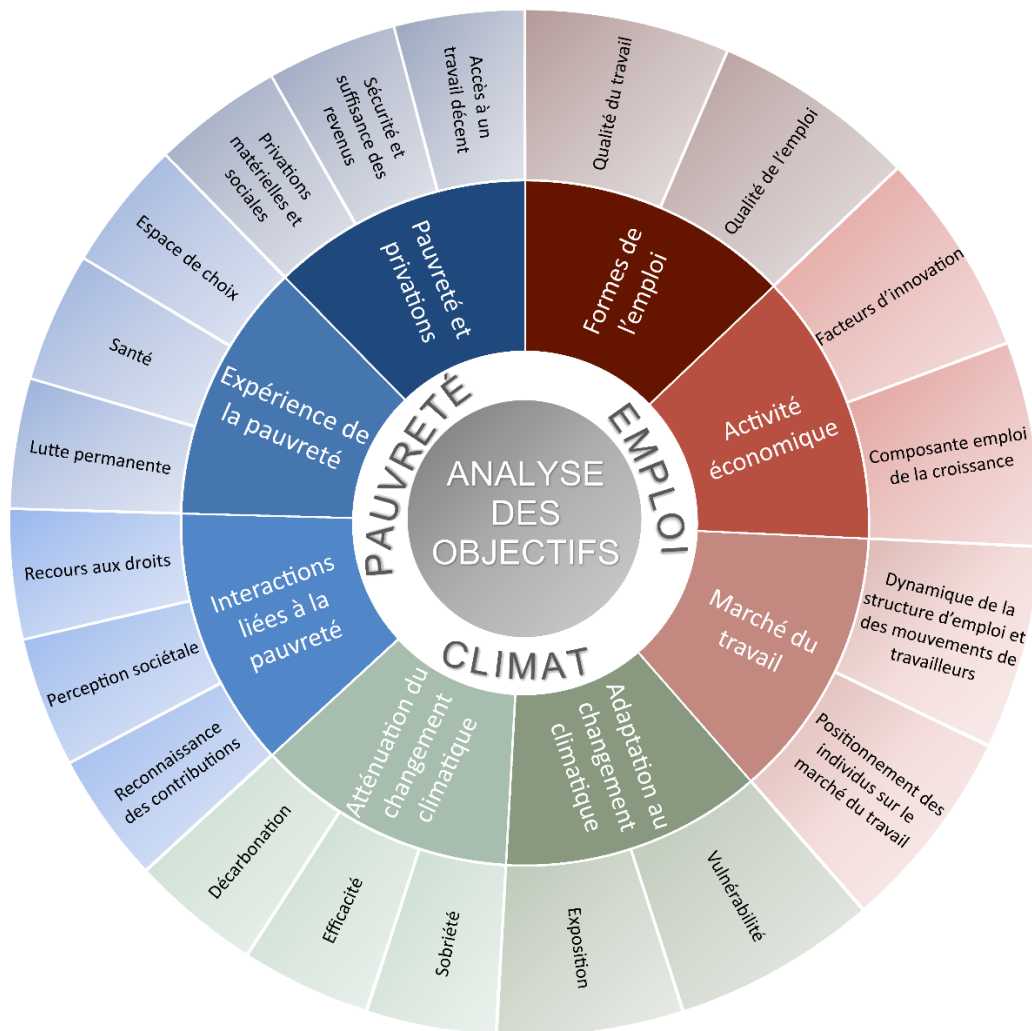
ANALYSE DES OBJECTIFS

PAUVRETÉ

Pauvreté et privations

Accès à un travail décent

Sécurité et suffisance des revenus

Privations matérielles et sociales

Expérience de la pauvreté

Espace de choix

Santé

Lutte permanente

Interactions liées à la pauvreté

Recours aux droits

Perception sociétale

Reconnaissance des contributions

EMPLOI

Formes de l'emploi

Qualité du travail

Qualité de l'emploi

Activité économique

Facteurs d'innovation

Composante emploi de la croissance

Marché du travail

Dynamique de la structure d'emploi et des mouvements de travailleurs

Positionnement des individus sur le marché du travail

CLIMAT

Atténuation du changement climatique

Décarbonation

Efficacité

Sobriété

Adaptation au changement climatique

Exposition

Vulnérabilité